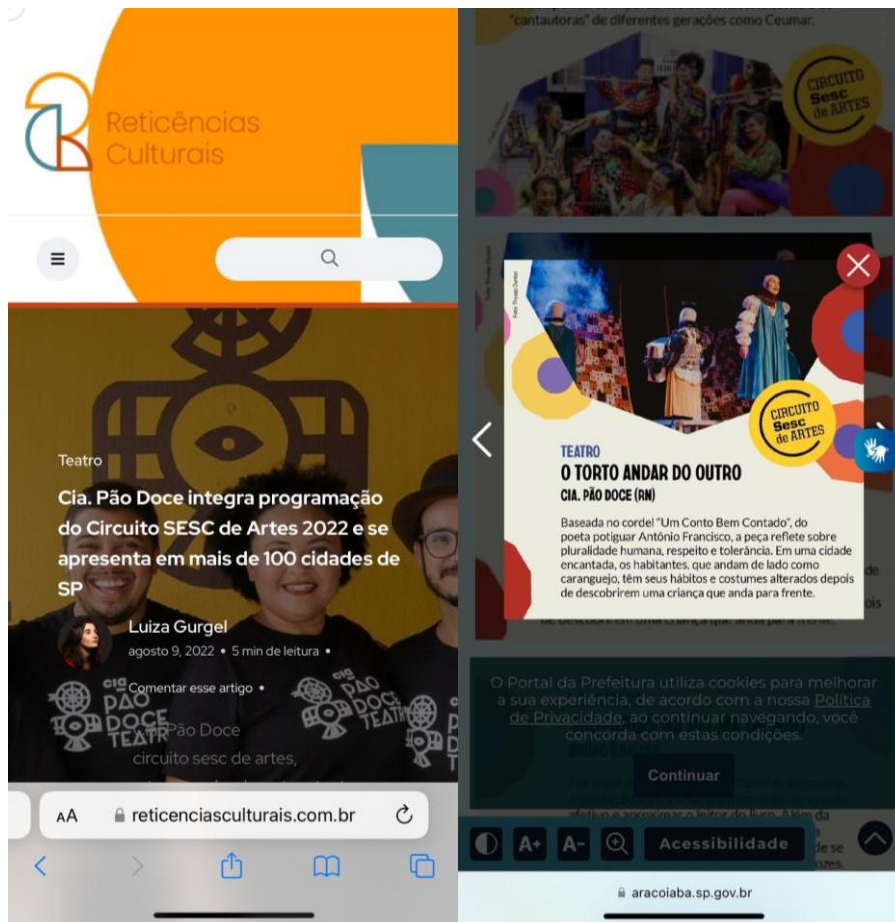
Reticências Culturais

Teatro

Cia. Pão Doce integra programação do Circuito SESC de Artes 2022 e se apresenta em mais de 100 cidades de SP

Luiza Gurgel

agosto 9, 2022 • 5 min de leitura •

Comentar esse artigo •

Cia Pão Doce

circuito sesc de artes,

CIA PÃO DOCE TEATRO

AA reticenciasculturais.com.br

"cantautoras" de diferentes gerações como Ceumar.

CIRCUITO Sesc de ARTES

TEATRO

O TORTO ANDAR DO OUTRO

CIA. PÃO DOCE (RN)

Baseada no cordel "Um Conto Bem Contado", do poeta potiguar Antônio Francisco, a peça reflete sobre pluralidade humana, respeito e tolerância. Em uma cidade encantada, os habitantes, que andam de lado como caranguejo, têm seus hábitos e costumes alterados depois de descobrirem uma criança que anda para frente.

CIRCUITO Sesc de ARTES

O Portal da Prefeitura utiliza cookies para melhorar a sua experiência, de acordo com a nossa Política de Privacidade, ao continuar navegando, você concorda com estas condições.

Continuar

A+ A- Acessibilidade

aracoiaba.sp.gov.br